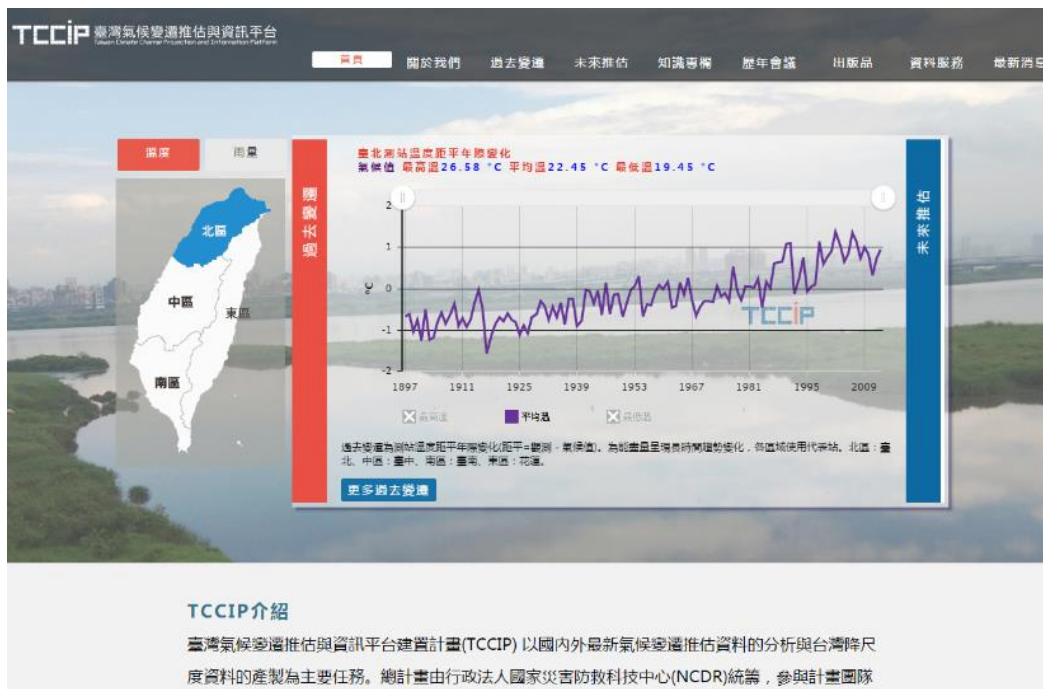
TCCIP 臺灣氣候變遷推估與資訊平台
Taiwan Climate Change Projection and Information Platform

首頁 關於我們 過去變遷 未來推估 知識專欄 歷年會議 出版品 資料服務 最新消息

溫度 雨量

北區
中區
東區
南區

過去變遷

臺北測站溫度距平年際變化
氣候值 最高溫26.58 °C 平均溫22.45 °C 最低溫19.45 °C

2
1
0
-1
-2
°C

TCCIP

1897 1911 1925 1939 1953 1967 1981 1995 2009

最高溫 平均溫 最低溫

過去變遷為測站溫度距平年際變化(距平=觀測 - 氣候值)。為能呈現長時間趨勢變化，各區域使用代表站。北區：臺北、中區：臺中、南區：臺南、東區：花蓮。

更多過去變遷

未來推估

TCCIP介紹
臺灣氣候變遷推估與資訊平台建置計畫(TCCIP) 以國內外最新氣候變遷推估資料的分析與台灣降尺度資料的產製為主要任務。總計畫由行政法人國家災害防救科技中心(NCDR)統籌，參與計畫團隊